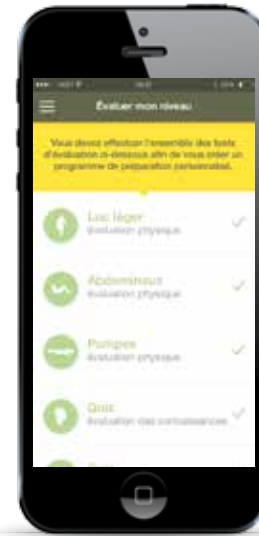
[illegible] 18:0 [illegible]

Évaluer mon niveau

Vous devez effectuer l'ensemble des tests d'évaluation ci-dessous afin de vous créer un programme de préparation personnalisé.

Luc léger
Évaluation physique

Abdominaux
Évaluation physique

Pompes
Évaluation physique

Quiz
Évaluation des connaissances